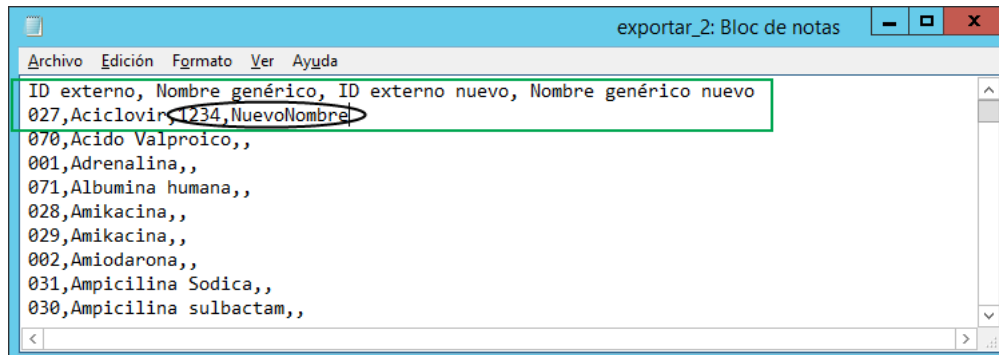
exportar_2: Bloc de notas

Archivo Edición Formato Ver Ayuda

ID externo, Nombre genérico, ID externo nuevo, Nombre genérico nuevo
027,Aciclovir,1234,NuevoNombre
070,Acido Valproico,,
001,Adrenalina,,
071,Albumina humana,,
028,Amikacina,,
029,Amikacina,,
002,Amiodarona,,
031,Ampicilina Sodica,,
030,Ampicilina sulbactam,,